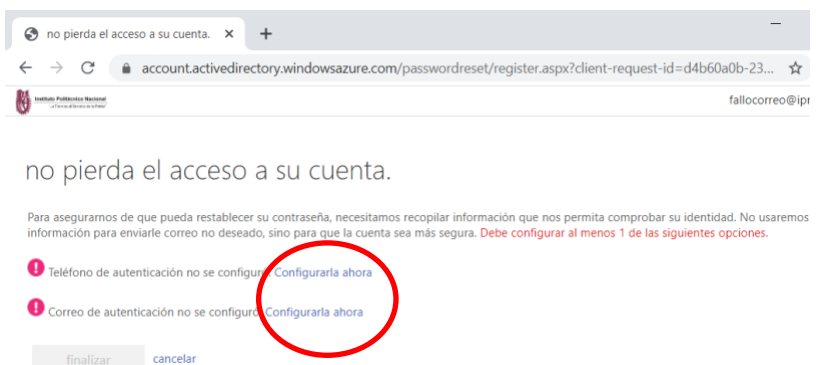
no pierda el acceso a su cuenta. ×
+

account.activedirectory.windowsazure.com/passwordreset/register.aspx?client-request-id=d4b60a0b-23...

Instituto Politécnico Nacional
"La Técnica al Servicio de la Patria"

fallocorreo@ipr

no pierda el acceso a su cuenta.

Para asegurarnos de que pueda restablecer su contraseña, necesitamos recopilar información que nos permita comprobar su identidad. No usaremos información para enviarle correo no deseado, sino para que la cuenta sea más segura. Debe configurar al menos 1 de las siguientes opciones.

Teléfono de autenticación no se configuró. Configurarla ahora

Correo de autenticación no se configuró. Configurarla ahora

finalizar cancelar